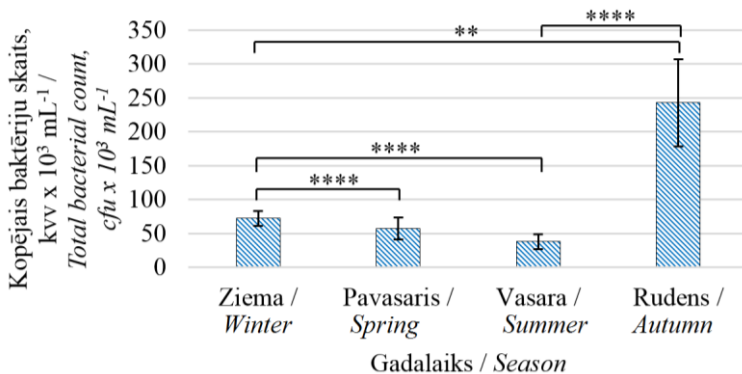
Kopējais baktēriju skaits, kvv x $10^3$ mL$^{-1}$ / Total bacterial count, cfu x $10^3$ mL$^{-1}$

350
300
250
200
150
100
50
0

**
****
****
****

Ziema / Winter
Pavasaris / Spring
Vasara / Summer
Rudens / Autumn

Gadalaiks / Season